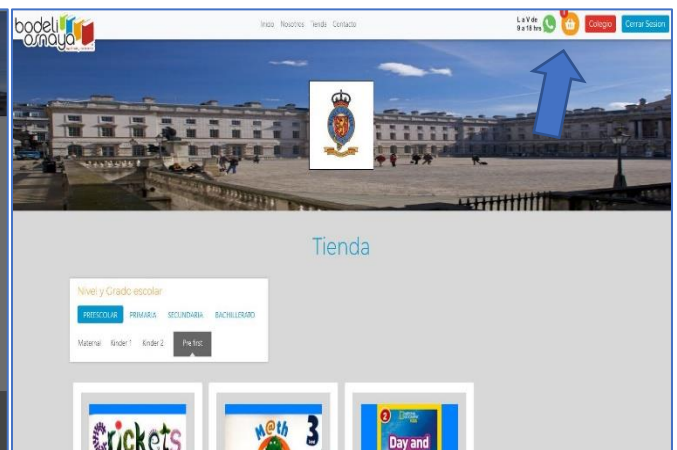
bodeli osnaya

Inicio Nosotros Tienda Contacto

L a V de 9 a 18 hrs

Colegio

Cerrar Sesion

Tienda

Nivel y Grado escolar

PREESCOLAR PRIMARIA SECUNDARIA BACHILLERATO

Maternal Kinder 1 Kinder 2 Pre first

Crickets

Math 3

Day and